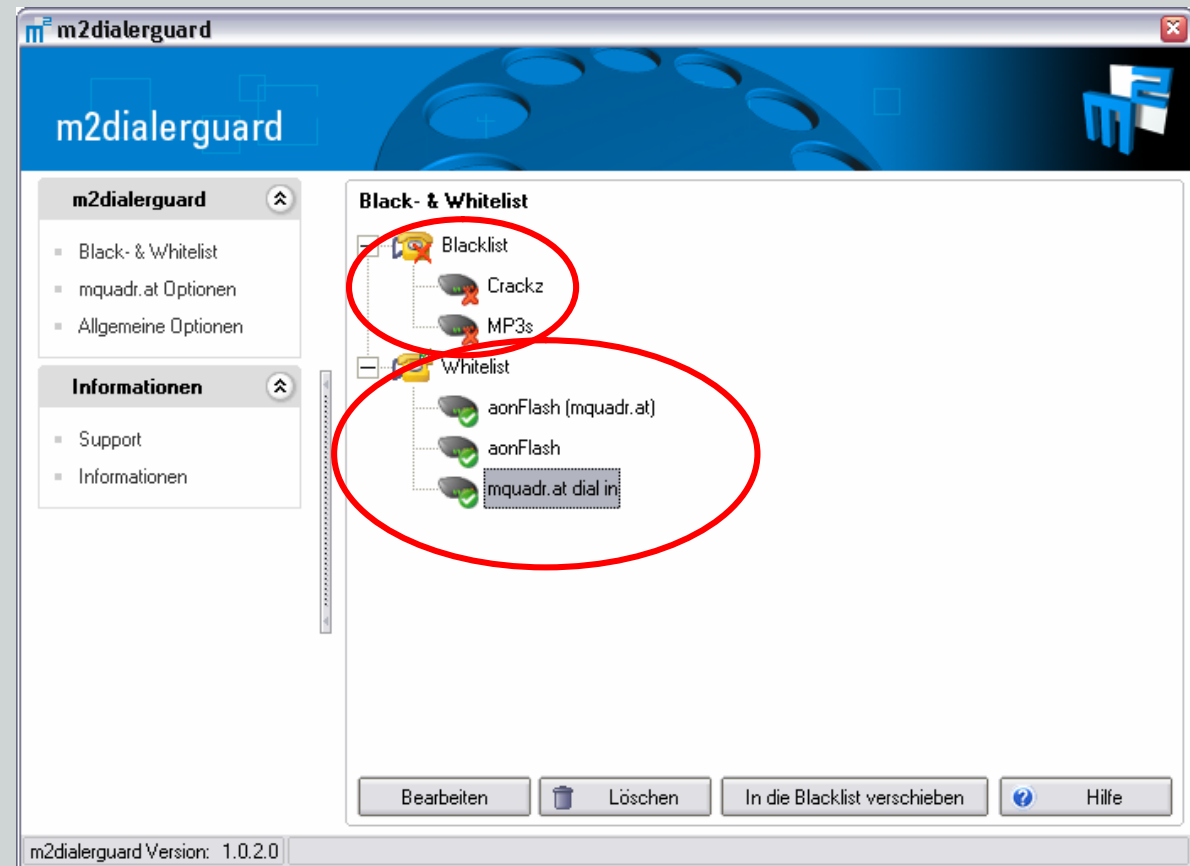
m2dialerguard

m2dialerguard

m2dialerguard

Black- & Whitelist

mquadr.at Optionen

Allgemeine Optionen

Informationen

Support

Informationen

Black- & Whitelist

Blacklist

Crackz

MP3s

Whitelist

aonFlash (mquadr.at)

aonFlash

mquadr.at dial in

Bearbeiten

Löschen

In die Blacklist verschieben

Hilfe

m2dialerguard Version: 1.0.2.0